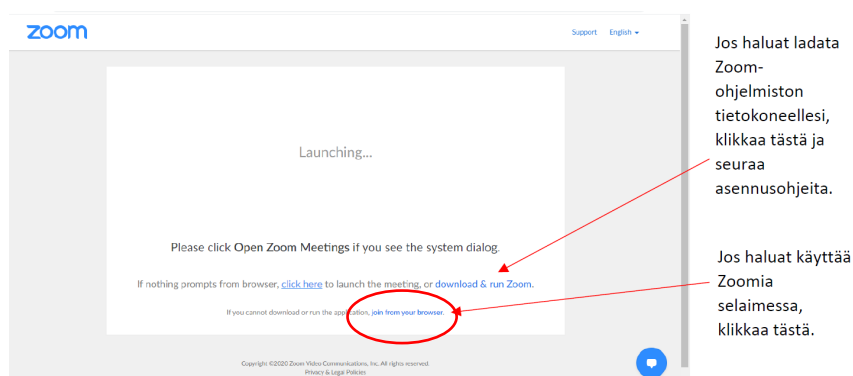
zoom

Support English

Launching...

Please click Open Zoom Meetings if you see the system dialog.

If nothing prompts from browser, click here to launch the meeting, or download & run Zoom.

If you cannot download or run the application, join from your browser.

Copyright ©2020 Zoom Video Communications, Inc. All rights reserved.
Privacy & Legal Policies

Jos haluat ladata Zoom-ohjelmiston tietokoneellesi, klikkaa tästä ja seuraa asennusohjeita.

Jos haluat käyttää Zoomia selaimessa, klikkaa tästä.